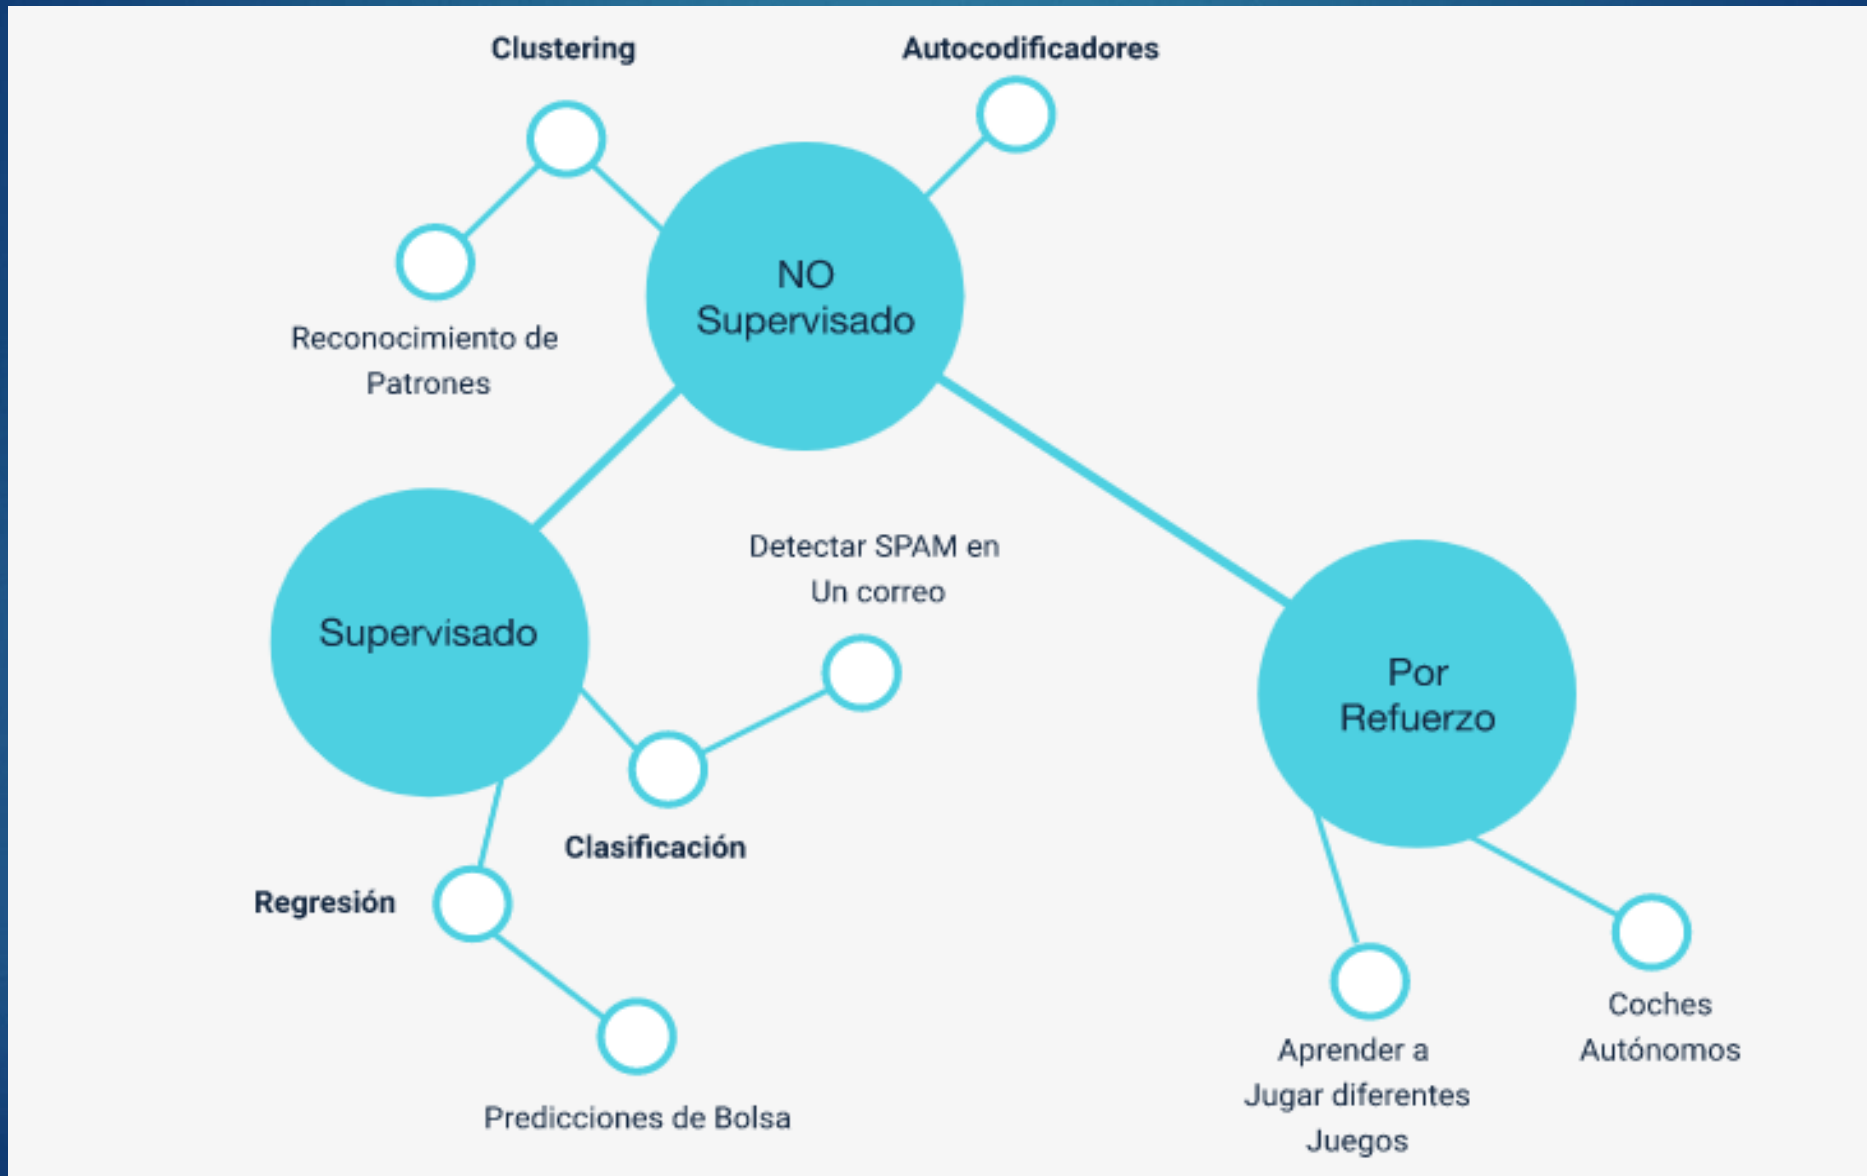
Clustering

Autocodificadores

NO Supervisado

Reconocimiento de Patrones

Supervisado

Detectar SPAM en Un correo

Por Refuerzo

Clasificación

Regresión

Predicciones de Bolsa

Aprender a Jugar diferentes Juegos

Coches Autónomos